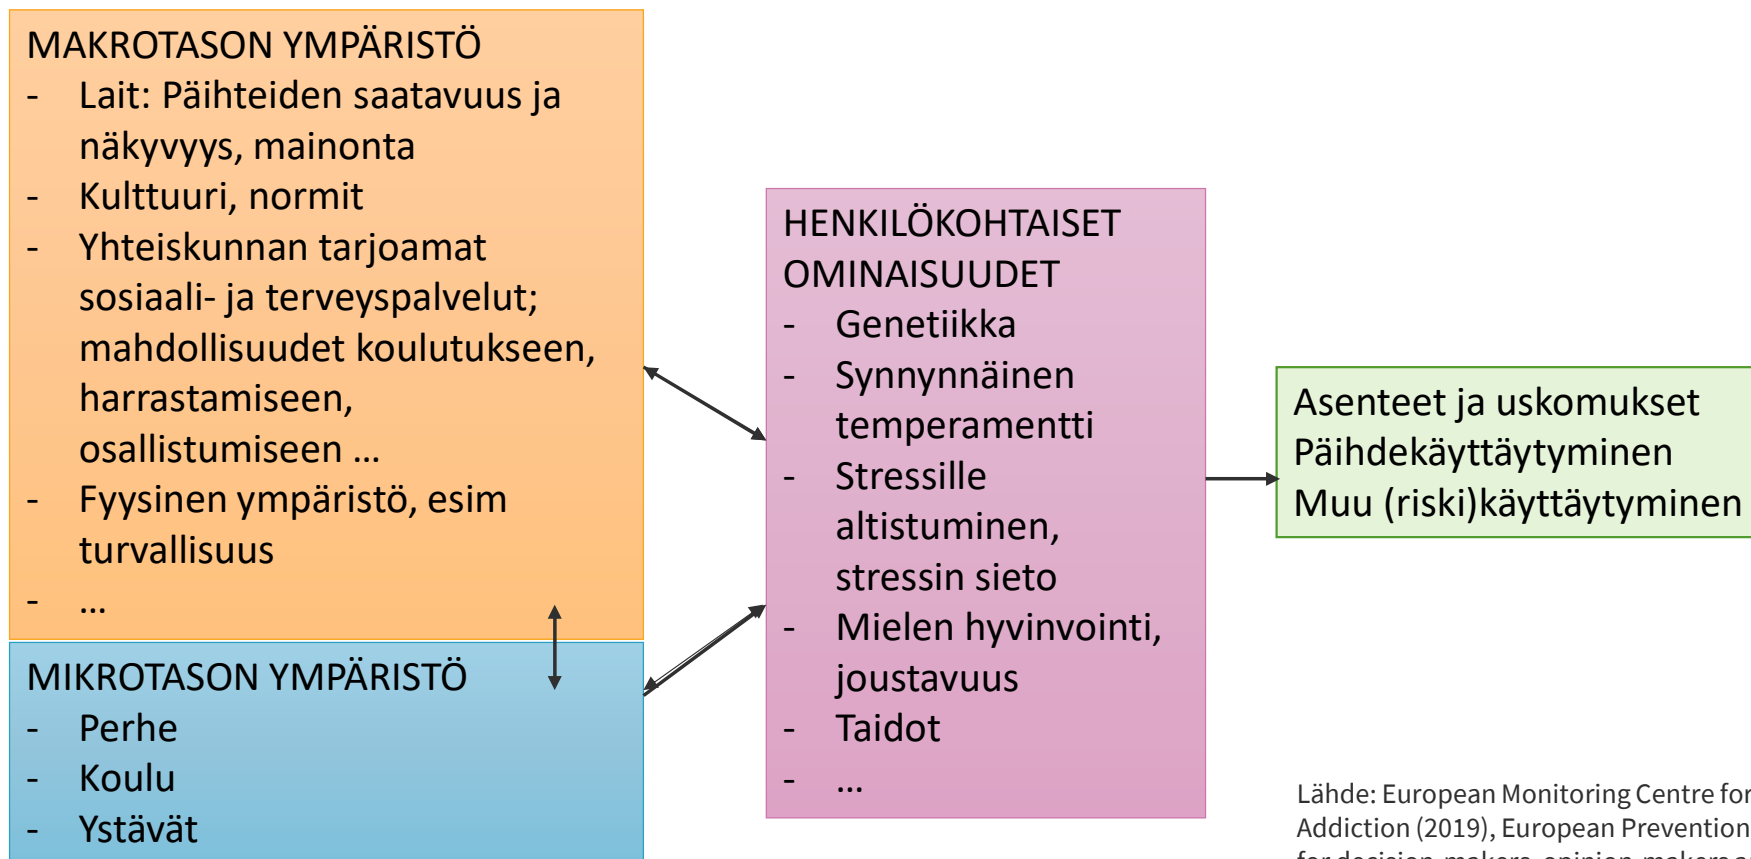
MAKROTASON YMPÄRISTÖ
- Lait: Päihteiden saatavuus ja näkyvyys, mainonta
- Kulttuuri, normit
- Yhteiskunnan tarjoamat sosiaali- ja terveyspalvelut; mahdollisuudet koulutukseen, harrastamiseen, osallistumiseen …
- Fyysinen ympäristö, esim turvallisuus
- …

MIKROTASON YMPÄRISTÖ
- Perhe
- Koulu
- Ystävät

HENKILÖKOHTAISET OMINAISUUDET
- Genetiikka
- Synnynnäinen temperamentti
- Stressille altistuminen, stressin sieto
- Mielen hyvinvointi, joustavuus
- Taidot
- …

Asenteet ja uskomukset
Päihdekäyttäytyminen
Muu (riski)käyttäytyminen

Lähde: European Monitoring Centre for Addiction (2019), European Prevention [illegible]